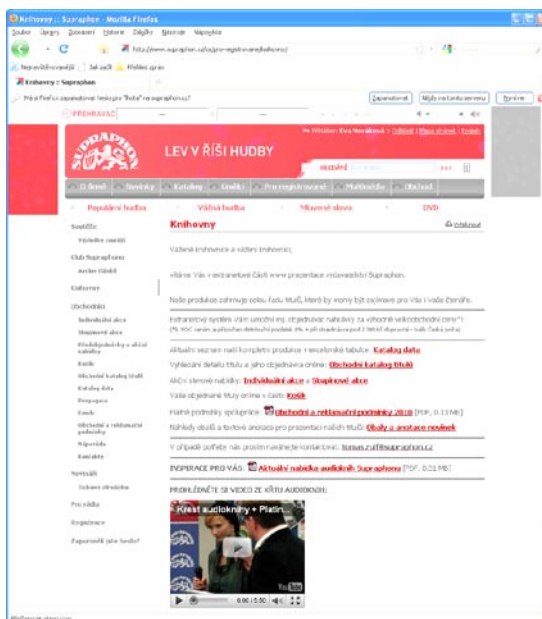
Knihovny :: Supraphon - Mozilla Firefox

Soubor Úpravy Zobrazení Historie Záložky Nástroje Nápověda

http://www.supraphon.cz/pro-registrovane/knihovny/

Nejnavštěvovanější Jak začít Hlášení zpráv

Knihovny :: Supraphon

Má si Firefox zapamatovat heslo pro "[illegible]" na supraphon.cz?

Zapamatovat | Nikdy na tomto serveru | Ne teď

PŘEHRÁVAČ

Jste přihlášen: Eva Nováková | Odhlásit | Mapa stránek | English

SUPRAPHON

LEV V ŘÍŠI HUDBY

HLEDEJ

O firmě | Novinky | Katalog | Umělci | Pro registrované | Multimédia | Obchod

Populární hudba | Vážná hudba | Mluvené slovo | DVD

Soutěže
Výsledky soutěží

Club Supraphon
Archiv článků

Knihovny

Obchodníci
Individuální akce
Skupinové akce
Předobjednávky a aktuální nabídky
Košík
Obchodní katalog titulů
Katalog data
Propagace
Loga
Obchodní a reklamační podmínky
Nápověda
Kontakty

Novináři
Tiskové zprávy

Pro rádia

Organizace

Zapomněli jste heslo?

Knihovny

Vytisknout

Vážené knihovnice a vážení knihovníci,

vítáme Vás v extranetové části www prezentace vydavatelství Supraphon.

Naše produkce zahrnuje celou škálu titulů, které by mohly být zajímavé pro Vás i Vaše čtenáře.

Extranetový systém Vám umožní mj. objednávat nahrávky za výhodné velkoobchodní ceny*)
(*) VOC cenám za přijatelných obchodních podmínek. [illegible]

Aktuální seznam naší kompletní produkce v excelovské tabulce: Katalog data

Vyhledání detailu titulu a jeho objednávka online: Obchodní katalog titulů

Akční slevové nabídky: Individuální akce + Skupinové akce

Vaše objednané tituly online v části: Košík

Platné podmínky spolupráce: Obchodní a reklamační podmínky 2010 [PDF, 0.13 MB]

Náhledy obalů a textové anotace pro prezentaci našich titulů: Obaly a anotace novinek

V případě potřeby nás prosím neváhejte kontaktovat: tomas.zuff@supraphon.cz

INSPIRACE PRO VÁS: Aktuální nabídka audioknih Supraphonu [PDF, 0.01 MB]

PROHLÉDNĚTE SI VIDEO ZE KŘTU AUDIOKNIH:

Křest audioknihy + Platin...

YouTube

0:00 / 3:50

Hotovo